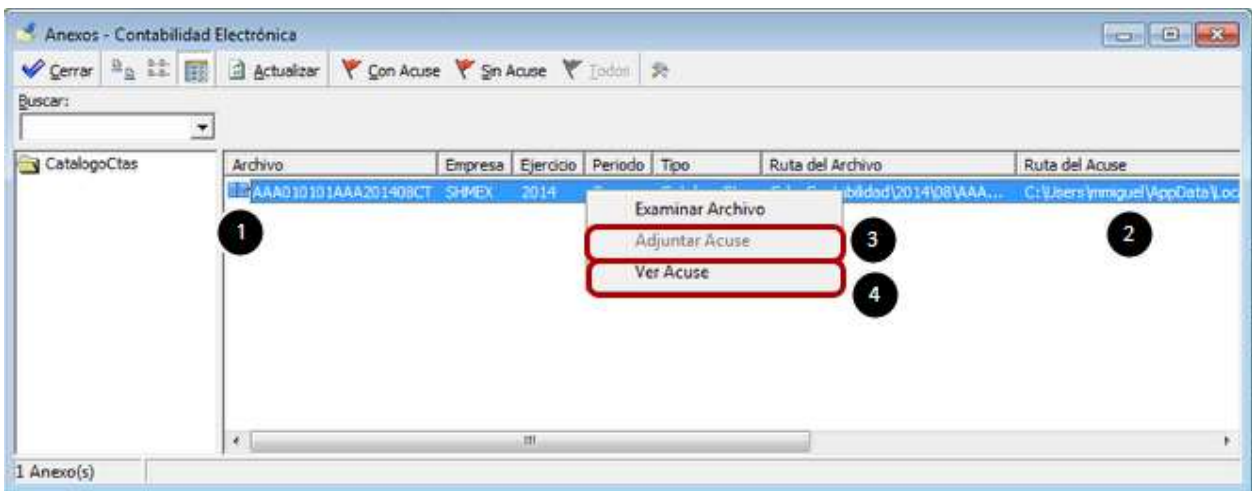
Anexos - Contabilidad Electrónica

Cerrar | Actualizar | Con Acuse | Sin Acuse | Todos

Buscar:

CatalogoCtas

| Archivo | Empresa | Ejercicio | Periodo | Tipo | Ruta del Archivo | Ruta del Acuse |
|---|---|---|---|---|---|---|
| AAA010101AAA201408CT | SHMEX | 2014 | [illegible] | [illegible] | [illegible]tabilidad\2014\08\AAA... | C:\Users\mmiguel\AppData\Loc |

Examinar Archivo
Adjuntar Acuse
Ver Acuse

1
2
3
4

1 Anexo(s)